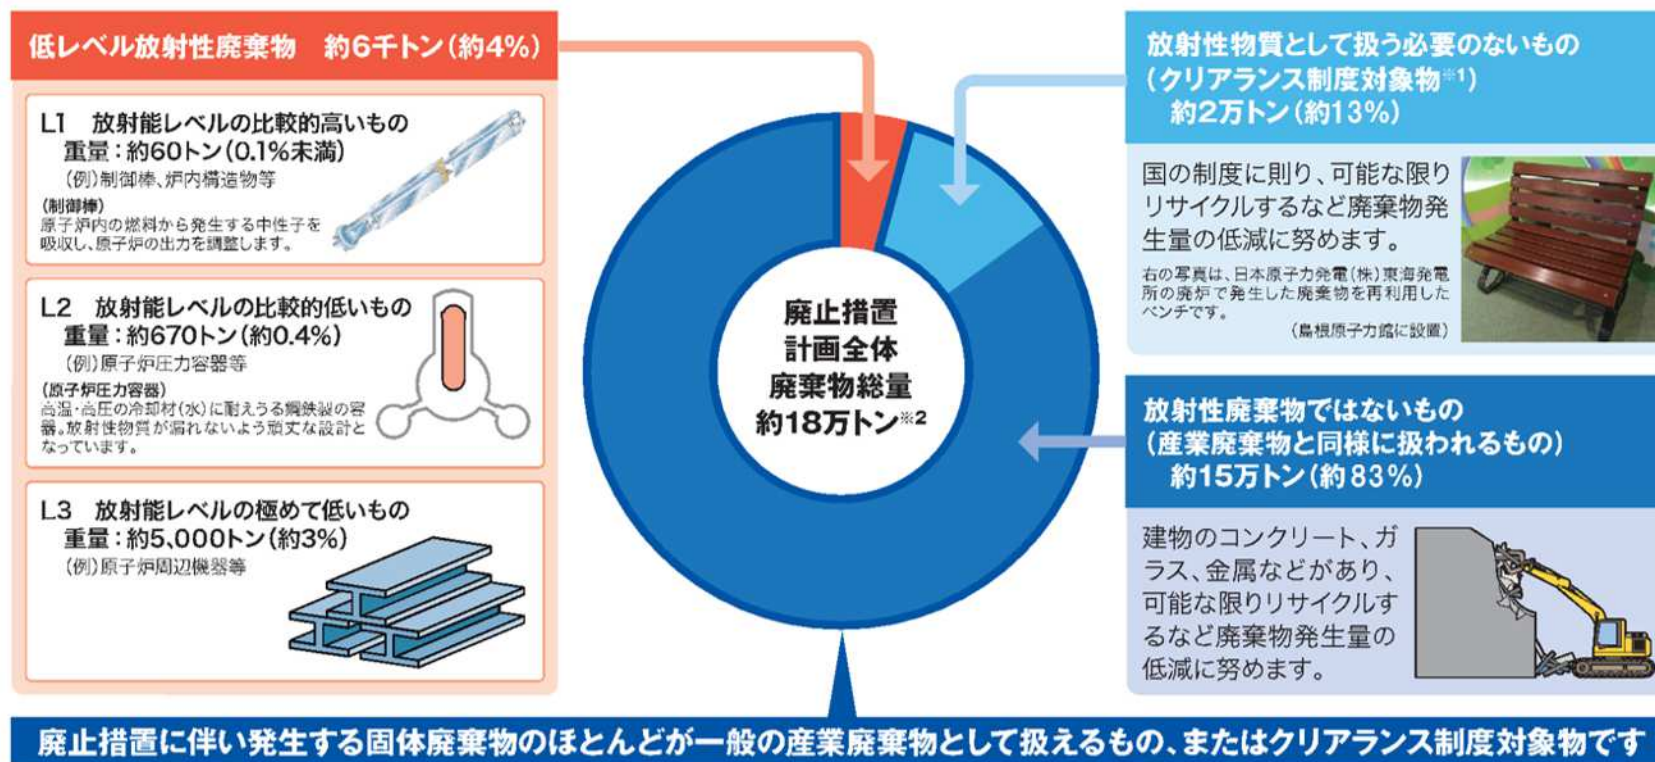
低レベル放射性廃棄物　約6千トン（約4%）

L1　放射能レベルの比較的高いもの
重量：約60トン（0.1%未満）
（例）制御棒、炉内構造物等
（制御棒）
原子炉内の燃料から発生する中性子を吸収し、原子炉の出力を調整します。

L2　放射能レベルの比較的低いもの
重量：約670トン（約0.4%）
（例）原子炉圧力容器等
（原子炉圧力容器）
高温・高圧の冷却材（水）に耐えうる鋼鉄製の容器。放射性物質が漏れないよう頑丈な設計となっています。

L3　放射能レベルの極めて低いもの
重量：約5,000トン（約3%）
（例）原子炉周辺機器等

廃止措置
計画全体
廃棄物総量
約18万トン※2

放射性物質として扱う必要のないもの
（クリアランス制度対象物※1）
約2万トン（約13%）

国の制度に則り、可能な限りリサイクルするなど廃棄物発生量の低減に努めます。
右の写真は、日本原子力発電（株）東海発電所の廃炉で発生した廃棄物を再利用したベンチです。
（島根原子力館に設置）

放射性廃棄物ではないもの
（産業廃棄物と同様に扱われるもの）
約15万トン（約83%）

建物のコンクリート、ガラス、金属などがあり、可能な限りリサイクルするなど廃棄物発生量の低減に努めます。

廃止措置に伴い発生する固体廃棄物のほとんどが一般の産業廃棄物として扱えるもの、またはクリアランス制度対象物です